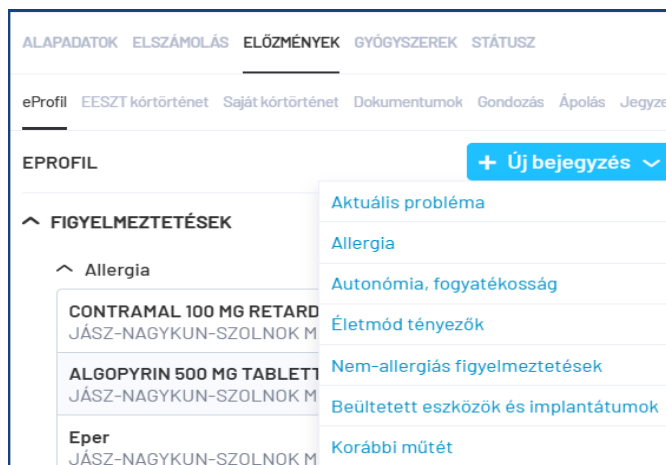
ALAPADATOK ELSZÁMOLÁS ELŐZMÉNYEK GYÓGYSZEREK STÁTUSZ

eProfil EESZT kórtörténet Saját kórtörténet Dokumentumok Gondozás Ápolás Jegyze

EPROFIL

+ Új bejegyzés

FIGYELMEZTETÉSEK

Allergia

CONTRAMAL 100 MG RETARD
JÁSZ-NAGYKUN-SZOLNOK M

ALGOPYRIN 500 MG TABLETT
JÁSZ-NAGYKUN-SZOLNOK M

Eper
JÁSZ-NAGYKUN-SZOLNOK M

Aktuális probléma
Allergia
Autonómia, fogyatékosság
Életmód tényezők
Nem-allergiás figyelmeztetések
Beültetett eszközök és implantátumok
Korábbi műtét